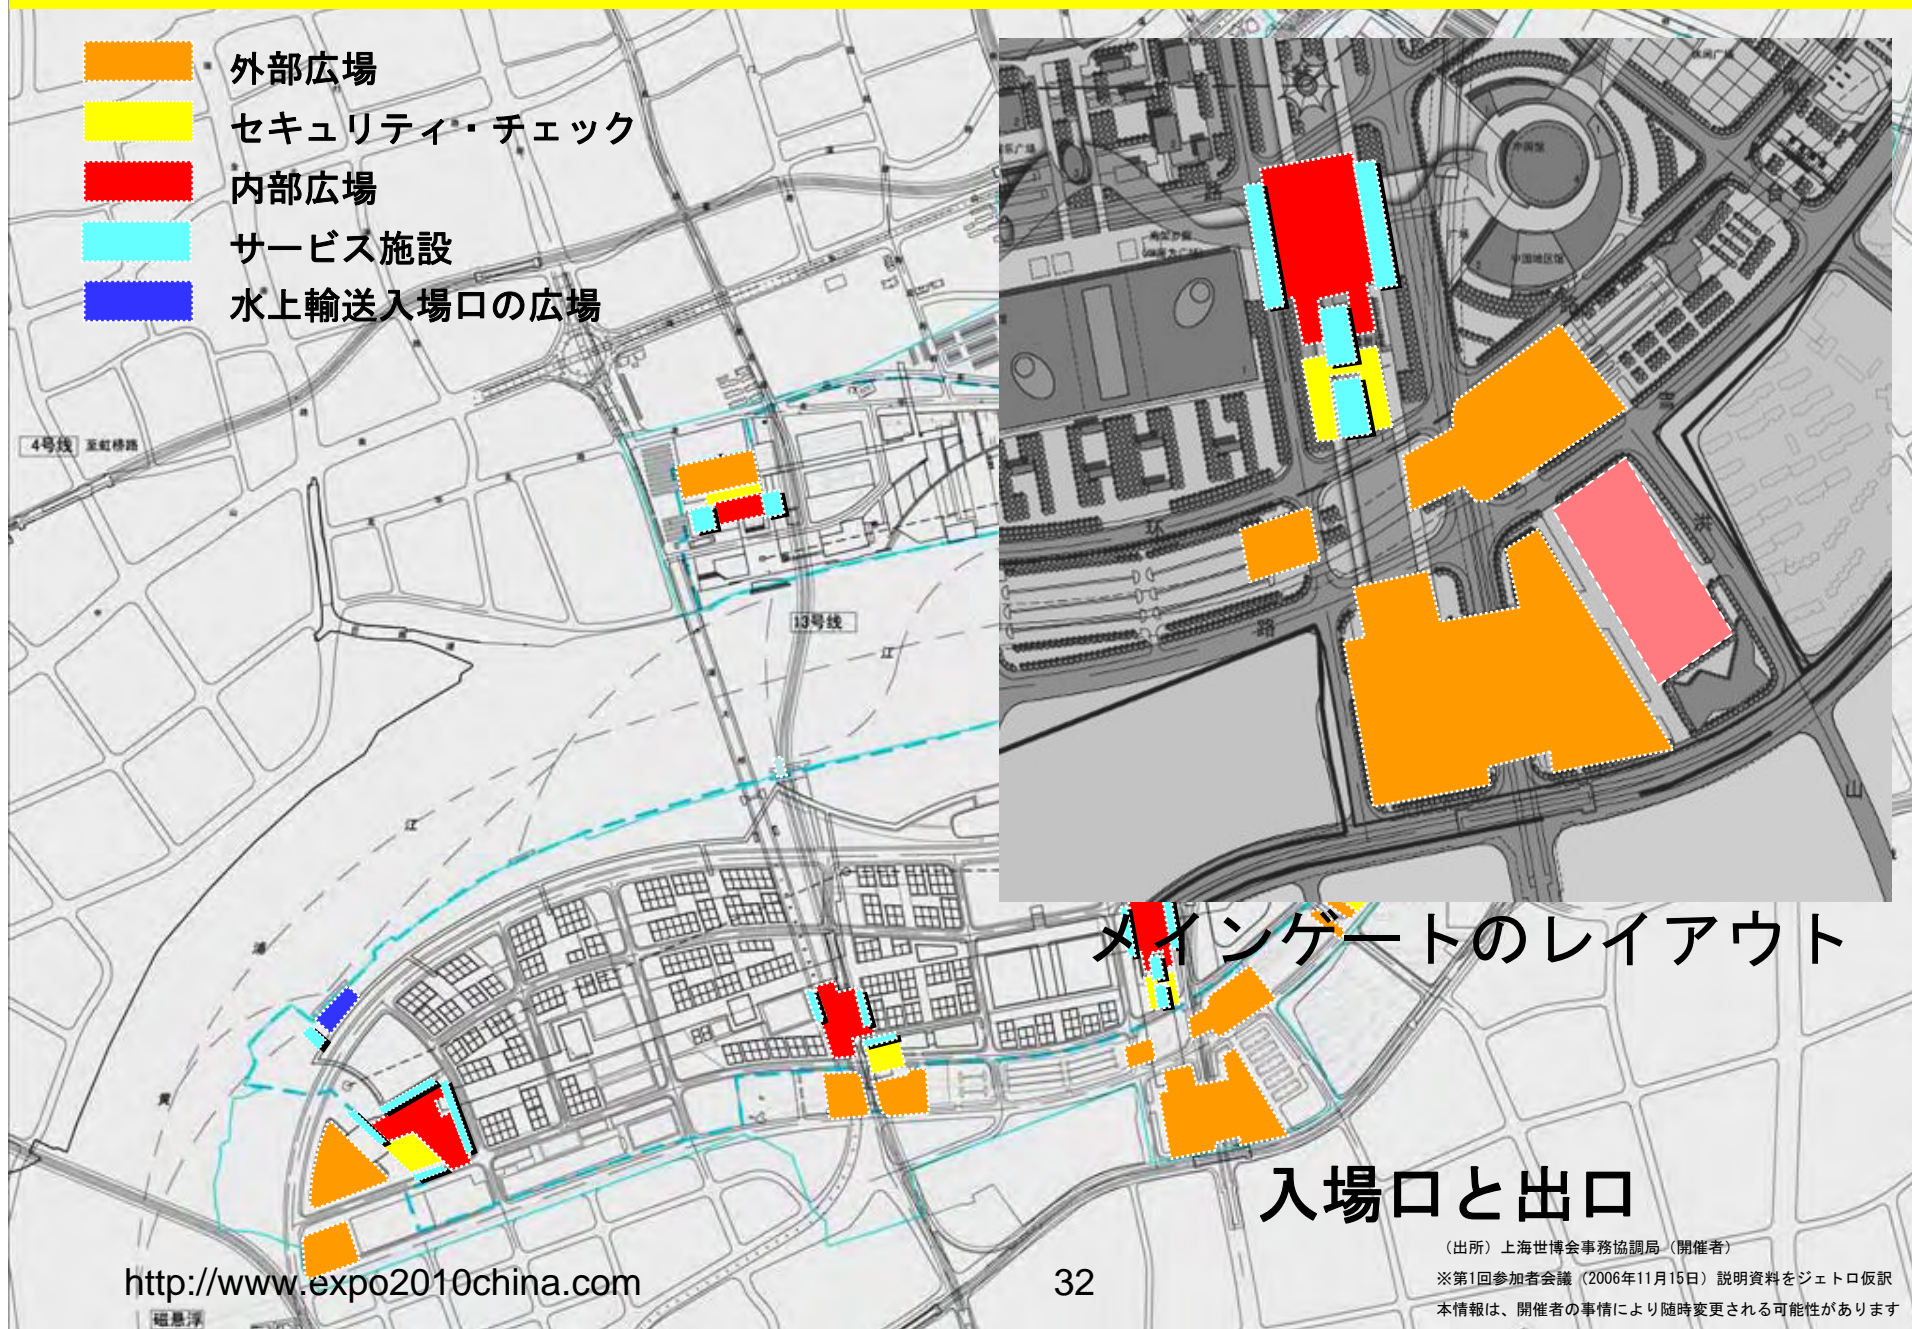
外部広場
セキュリティ・チェック
内部広場
サービス施設
水上輸送入場口の広場

4号线
13号线

メインゲートのレイアウト

入場口と出口

（出所）上海世博会事務協調局（開催者）
※第1回参加者会議（2006年11月15日）説明資料をジェトロ仮訳
本情報は、開催者の事情により随時変更される可能性があります

http://www.expo2010china.com
32